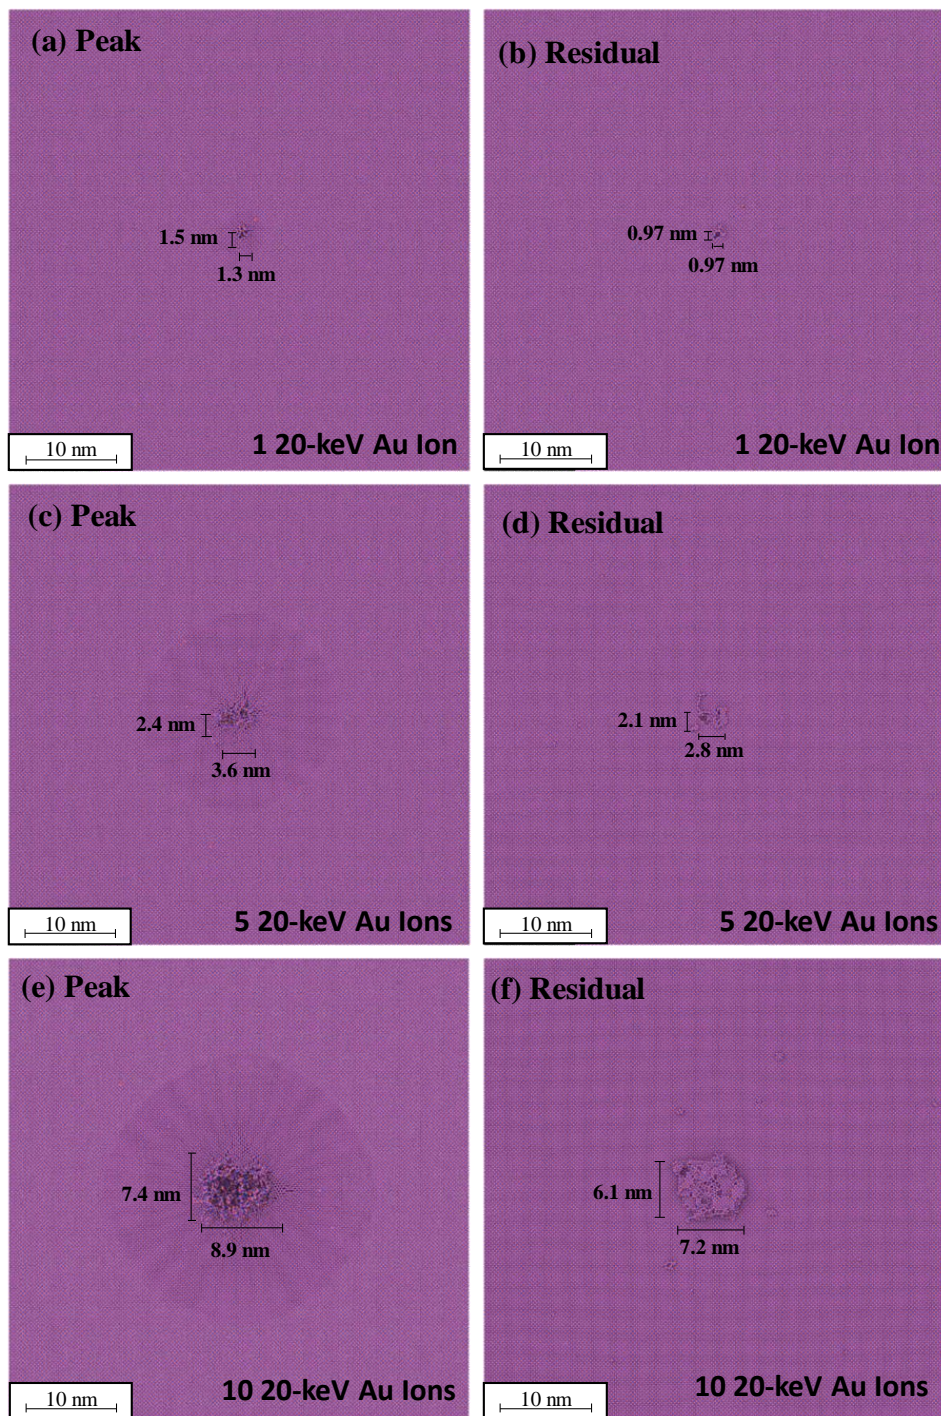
(a) Peak

1.5 nm
1.3 nm

10 nm

1 20-keV Au Ion

(b) Residual

0.97 nm
0.97 nm

10 nm

1 20-keV Au Ion

(c) Peak

2.4 nm
3.6 nm

10 nm

5 20-keV Au Ions

(d) Residual

2.1 nm
2.8 nm

10 nm

5 20-keV Au Ions

(e) Peak

7.4 nm
8.9 nm

10 nm

10 20-keV Au Ions

(f) Residual

6.1 nm
7.2 nm

10 nm

10 20-keV Au Ions